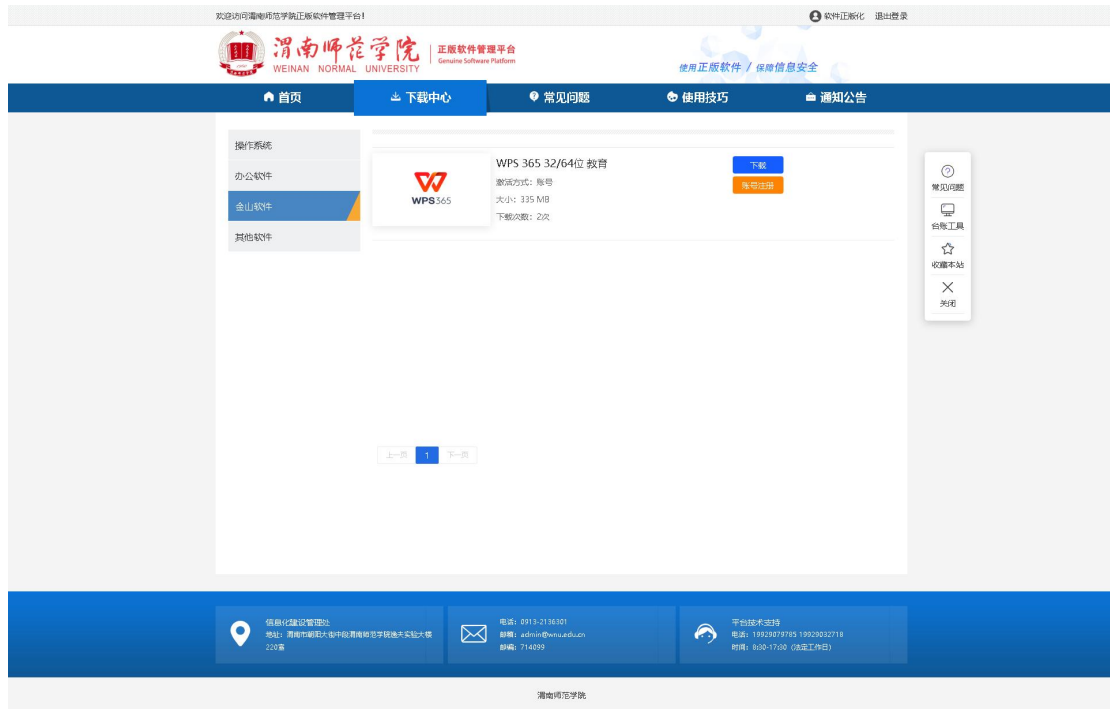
欢迎访问渭南师范学院正版软件管理平台!

软件正版化 退出登录

渭南师范学院
WEINAN NORMAL UNIVERSITY

正版软件管理平台
Genuine Software Platform

使用正版软件 / 保障信息安全

首页
下载中心
常见问题
使用技巧
通知公告

操作系统
办公软件
金山软件
其他软件

WPS365

WPS 365 32/64位 教育
激活方式：账号
大小：335 MB
下载次数：2次

下载
账号注册

上一页 1 下一页

常见问题
台账工具
收藏本站
关闭

信息化建设管理处
地址：渭南市朝阳大街中段渭南师范学院逸夫实验大楼220室

电话：0913-2136301
邮箱：admin@wnu.edu.cn
邮编：714099

平台技术支持
电话：19929079785 19929032718
时间：8:30-17:30（法定工作日）

渭南师范学院